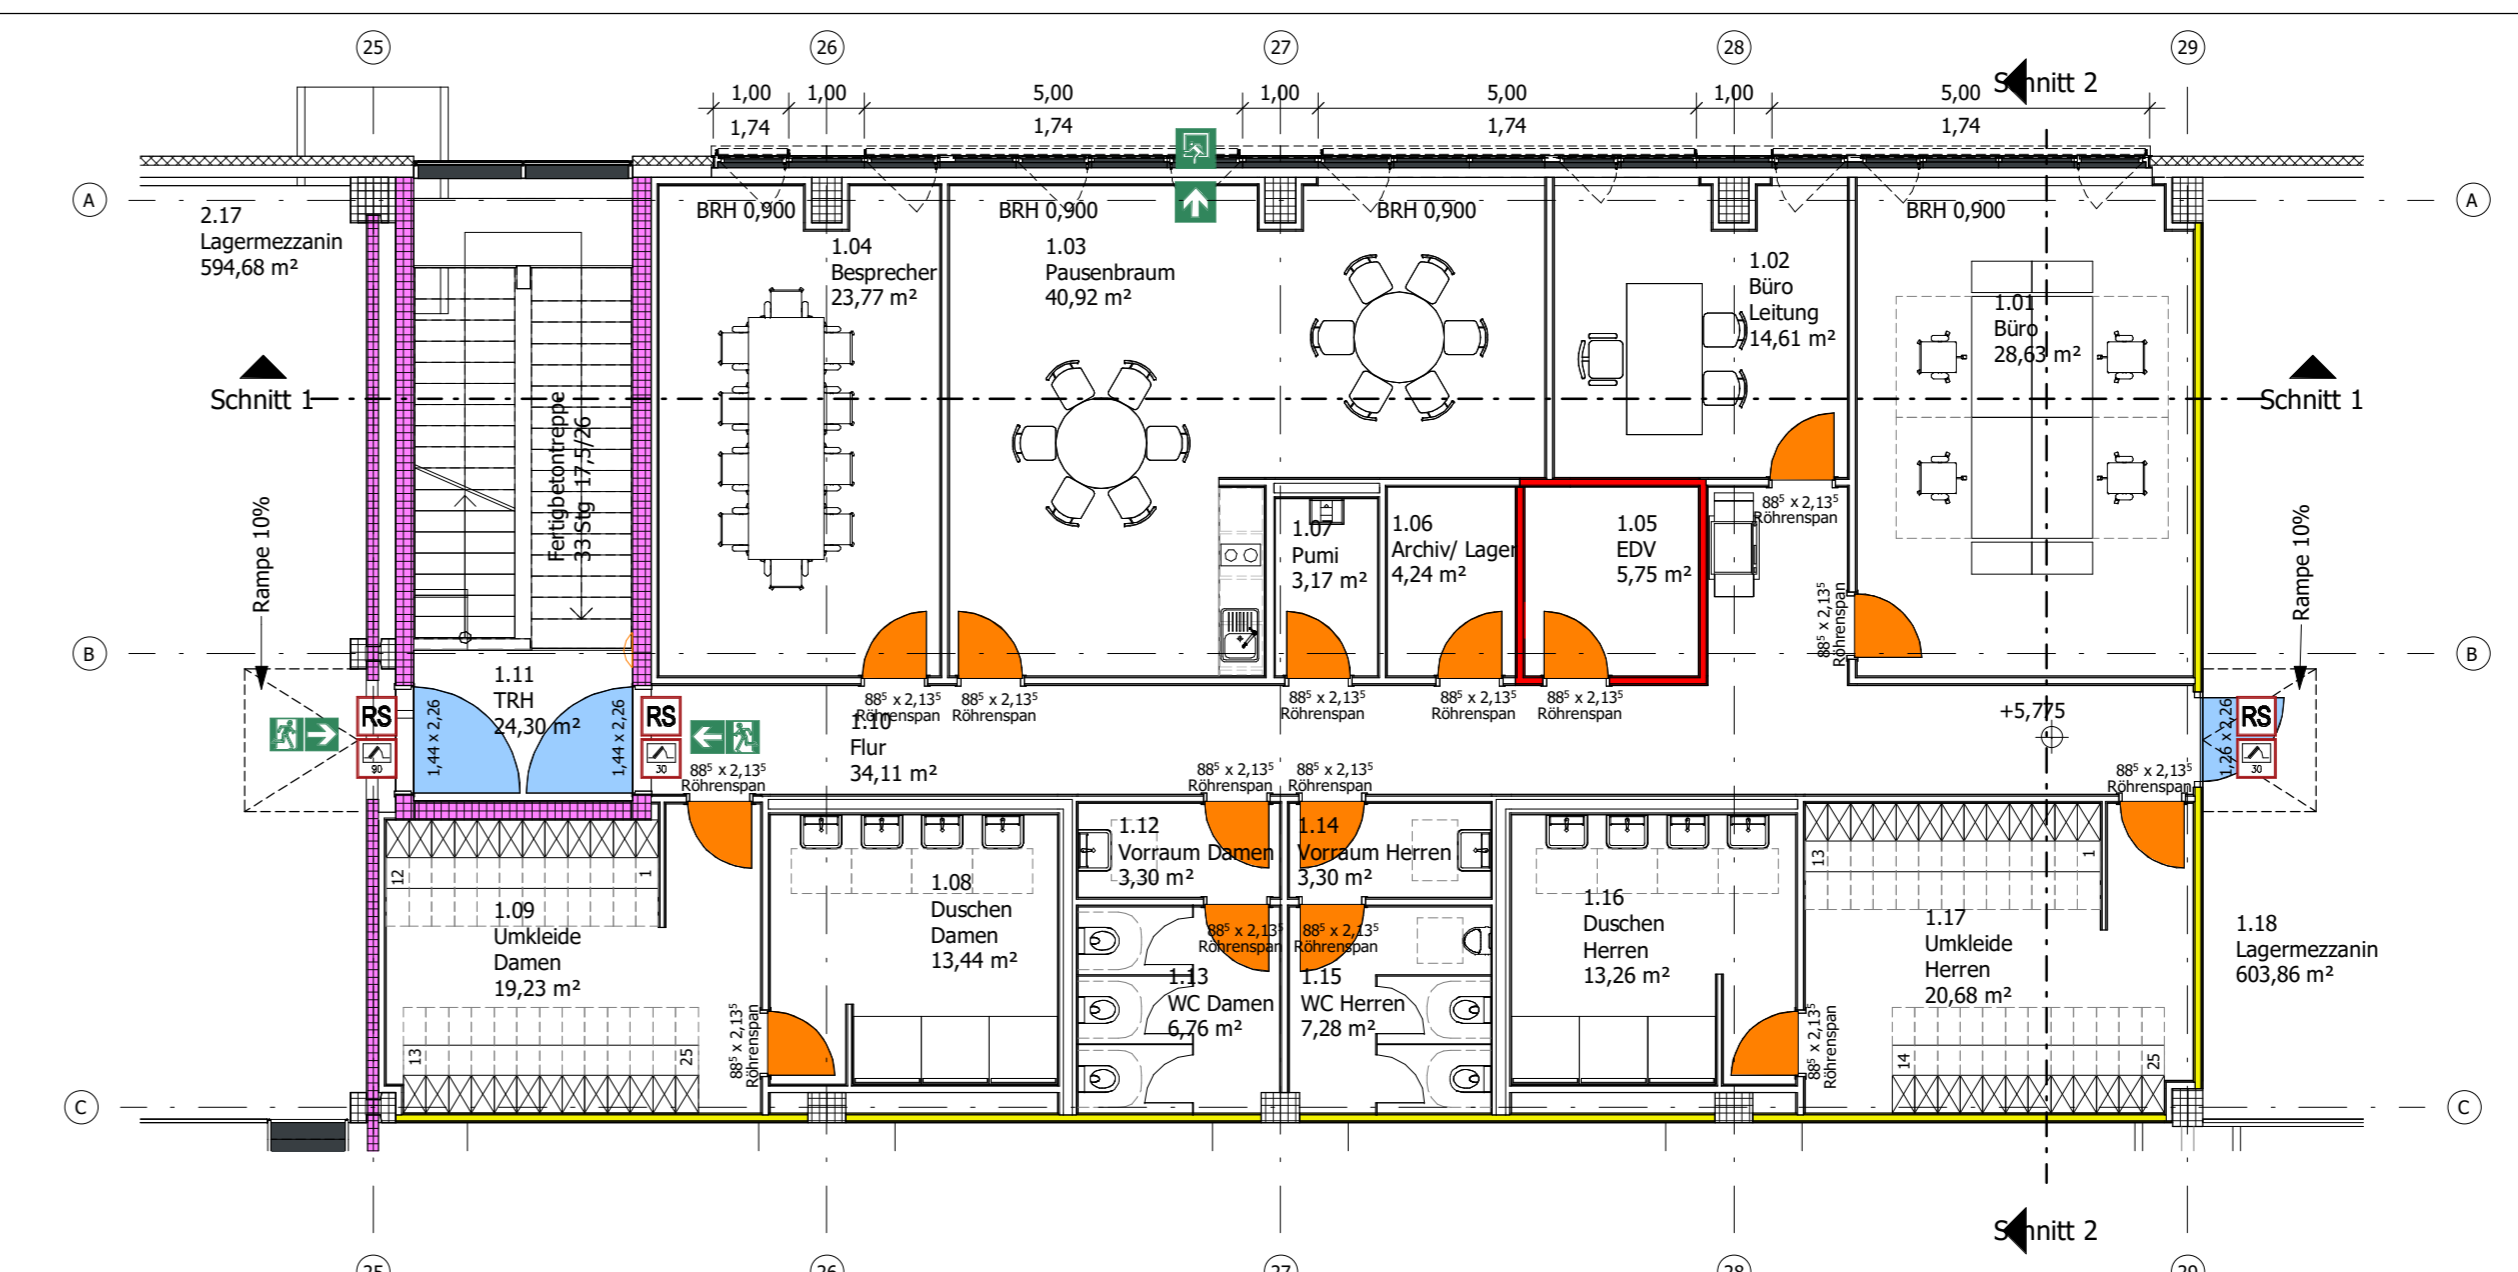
25 26 27 28 29

1,00 1,00 5,00 1,00 5,00 1,00 5,00
1,74 1,74 1,74 1,74

Schnitt 2

A

2.17
Lagermezzanin
594,68 m²

BRH 0,900
1.04
Besprecher
23,77 m²

BRH 0,900
1.03
Pausenbraum
40,92 m²

BRH 0,900

1.02
Büro
Leitung
14,61 m²

BRH 0,900
1.01
Büro
28,63 m²

Schnitt 1

Fertigbetontreppe
33 Stg 17,5/26

Schnitt 1

Rampe 10%

1.07
Pumi
3,17 m²

1.06
Archiv/ Lager
4,24 m²

1.05
EDV
5,75 m²

$88^5$ x $2,13^5$ Röhrenspan

Rampe 10%

B

1.11
TRH
24,30 m²

RS
90

1,44 x 2,26

1,44 x 2,26

RS
30

$88^5$ x $2,13^5$ Röhrenspan
$88^5$ x $2,13^5$ Röhrenspan
$88^5$ x $2,13^5$ Röhrenspan
$88^5$ x $2,13^5$ Röhrenspan
$88^5$ x $2,13^5$ Röhrenspan

1.10
Flur
34,11 m²

+5,775

1,26 x 2,26

RS
30

$88^5$ x $2,13^5$ Röhrenspan
$88^5$ x $2,13^5$ Röhrenspan
$88^5$ x $2,13^5$ Röhrenspan
$88^5$ x $2,13^5$ Röhrenspan

1.12
Vorraum Damen
3,30 m²

1.14
Vorraum Herren
3,30 m²

12 1

1.09
Umkleide
Damen
19,23 m²

1.08
Duschen
Damen
13,44 m²

$88^5$ x $2,13^5$ Röhrenspan
$88^5$ x $2,13^5$ Röhrenspan

1.13
WC Damen
6,76 m²

1.15
WC Herren
7,28 m²

1.16
Duschen
Herren
13,26 m²

13 1

1.17
Umkleide
Herren
20,68 m²

1.18
Lagermezzanin
603,86 m²

13 25

$88^5$ x $2,13^5$ Röhrenspan

$88^5$ x $2,13^5$ Röhrenspan

14 25

C

Schnitt 2

25 26 27 28 29